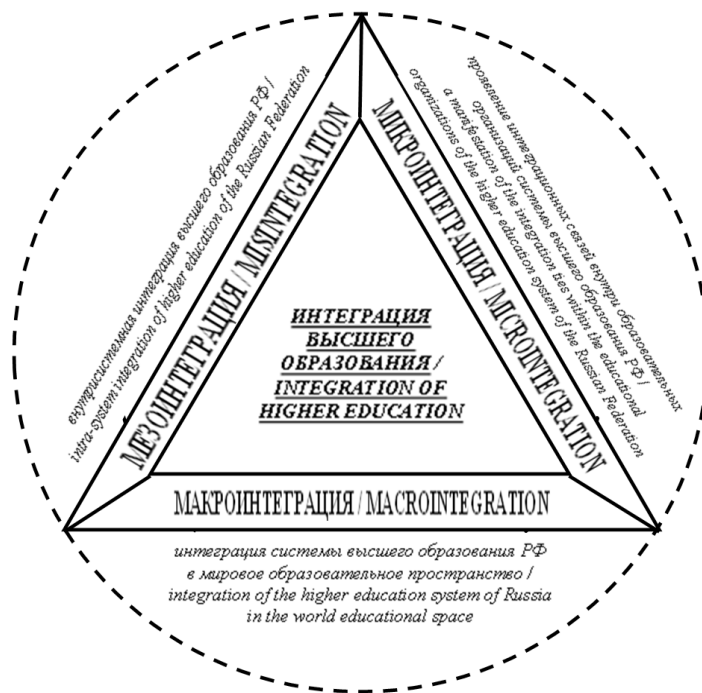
внутрисистемная интеграция высшего образования РФ / intra-system integration of higher education of the Russian Federation

МЕЗОИНТЕГРАЦИЯ / MESINTEGRATION

МИКРОИНТЕГРАЦИЯ / MICROINTEGRATION

проявление интеграционных связей внутри образовательных организаций системы высшего образования РФ / a manifestation of the integration ties within the educational organizations of the higher education system of the Russian Federation

ИНТЕГРАЦИЯ ВЫСШЕГО ОБРАЗОВАНИЯ / INTEGRATION OF HIGHER EDUCATION

МАКРОИНТЕГРАЦИЯ / MACROINTEGRATION

интеграция системы высшего образования РФ в мировое образовательное пространство / integration of the higher education system of Russia in the world educational space